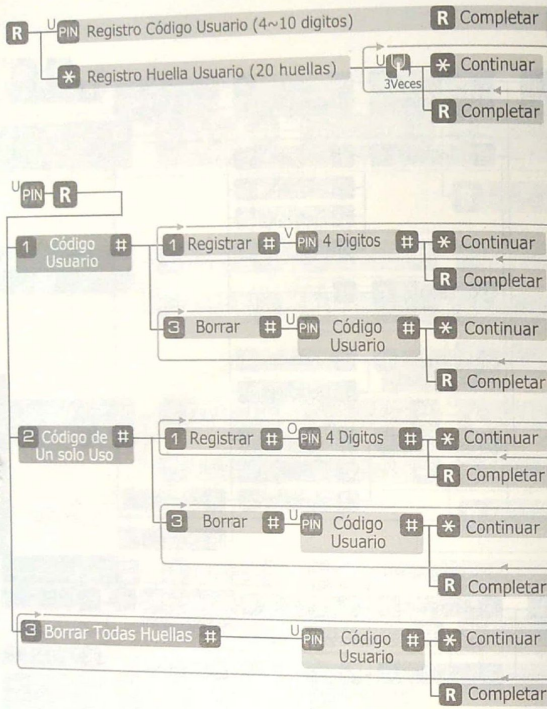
R U PIN Registro Código Usuario (4~10 digitos) R Completar

✱ Registro Huella Usuario (20 huellas) U 3Veces ✱ Continuar

R Completar

U PIN R

1 Código Usuario # 1 Registrar # V PIN 4 Digitos # ✱ Continuar

R Completar

3 Borrar # U PIN Código Usuario # ✱ Continuar

R Completar

2 Código de Un solo Uso # 1 Registrar # O PIN 4 Digitos # ✱ Continuar

R Completar

3 Borrar # U PIN Código Usuario # ✱ Continuar

R Completar

3 Borrar Todas Huellas # U PIN Código Usuario # ✱ Continuar

R Completar